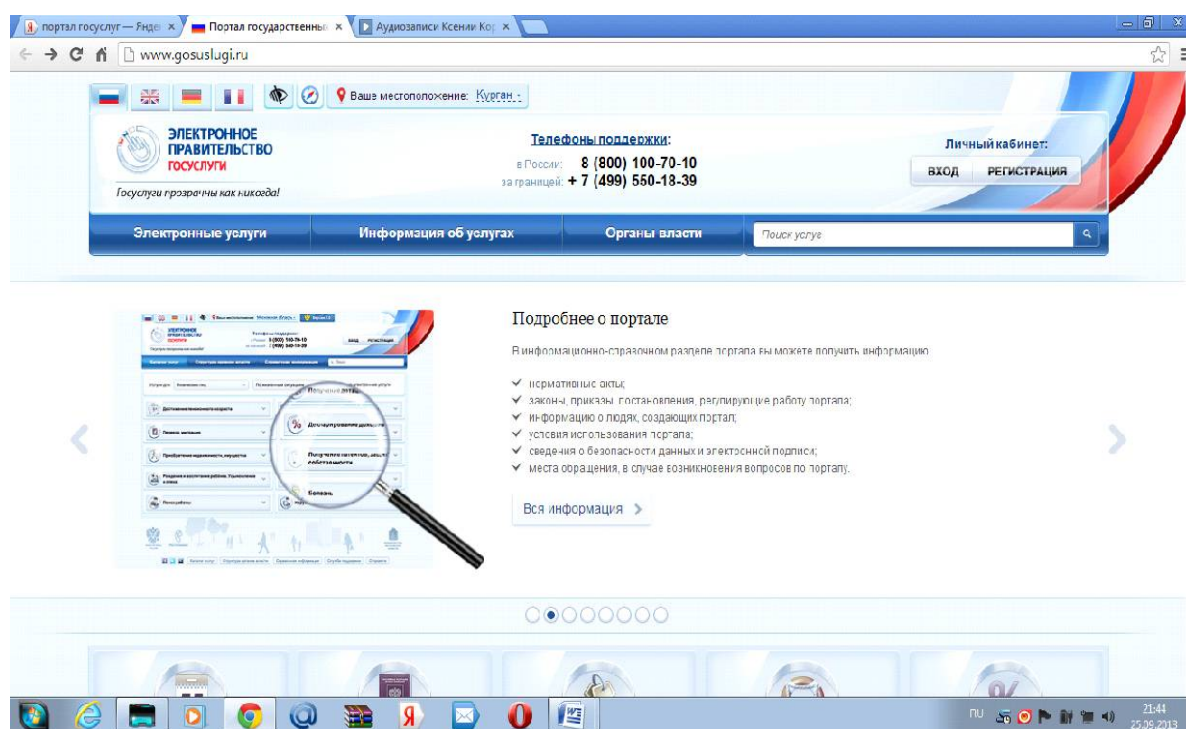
портал госуслуг — Яндекс × Портал государственных × Аудиозаписи Ксении Кор ×

www.gosuslugi.ru

Ваше местоположение: Курган

ЭЛЕКТРОННОЕ ПРАВИТЕЛЬСТВО ГОСУСЛУГИ

Госуслуги прозрачны как никогда!

Телефоны поддержки:
в России: 8 (800) 100-70-10
за границей: + 7 (499) 550-18-39

Личный кабинет:
ВХОД РЕГИСТРАЦИЯ

Электронные услуги | Информация об услугах | Органы власти | Поиск услуг

Подробнее о портале

В информационно-справочном разделе портала вы можете получить информацию:

нормативные акты;
законы, приказы, постановления, регулирующие работу портала;
информацию о людях, создающих портал;
условия использования портала;
сведения о безопасности данных и электронной подписи;
места обращения, в случае возникновения вопросов по порталу.

Вся информация

RU 21:44 25.09.2013